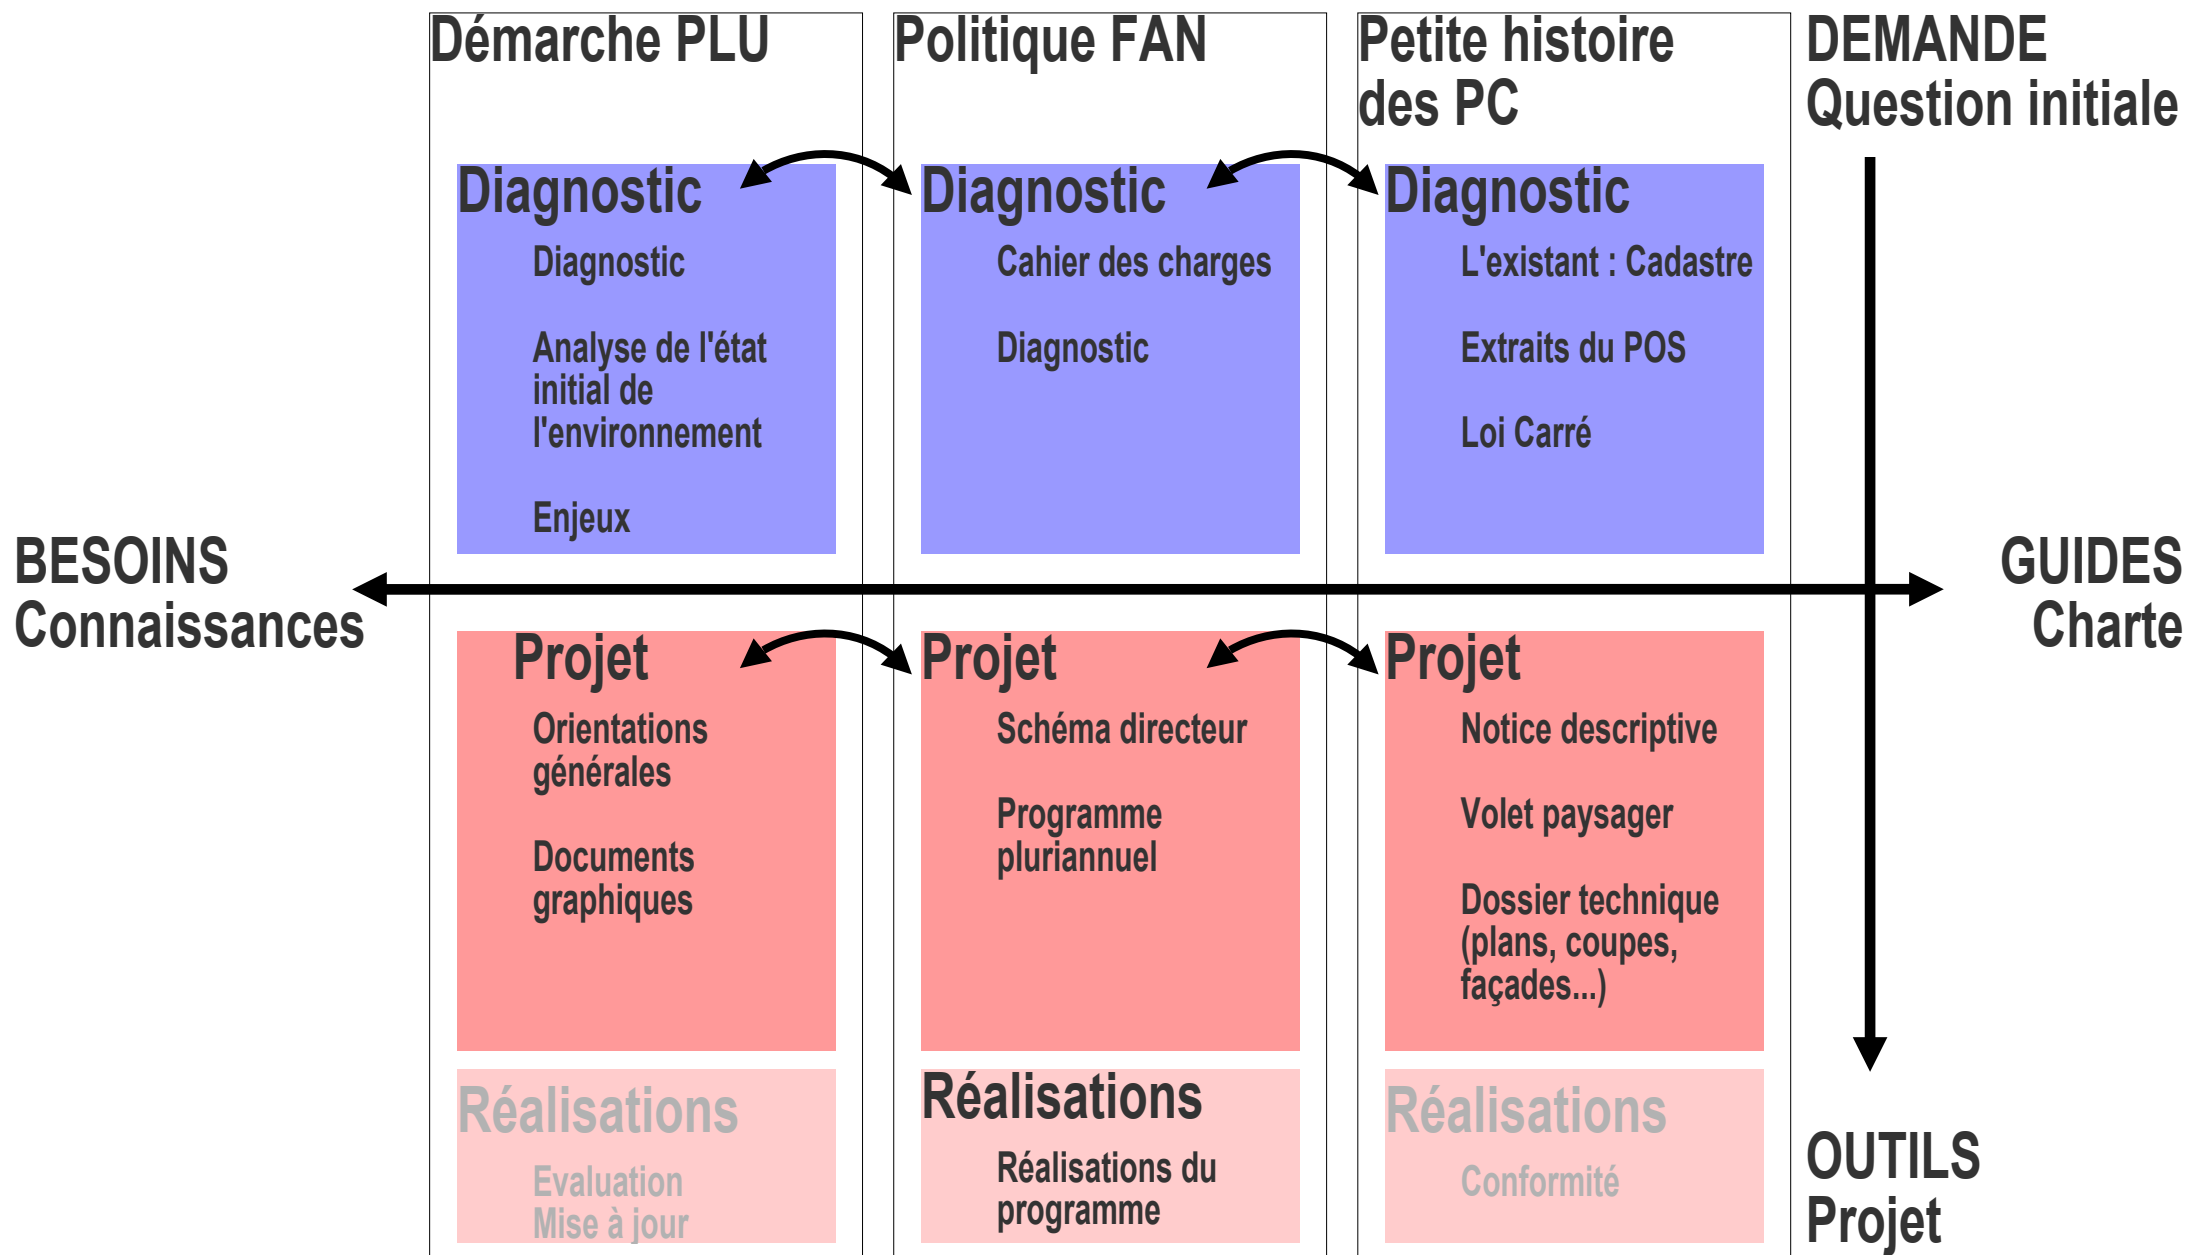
Démarche PLU

Politique FAN

Petite histoire des PC

DEMANDE
Question initiale

Diagnostic

Diagnostic

Analyse de l'état initial de l'environnement

Enjeux

Diagnostic

Cahier des charges

Diagnostic

Diagnostic

L'existant : Cadastre

Extraits du POS

Loi Carré

BESOINS
Connaissances

GUIDES
Charte

Projet

Orientations générales

Documents graphiques

Projet

Schéma directeur

Programme pluriannuel

Projet

Notice descriptive

Volet paysager

Dossier technique (plans, coupes, façades...)

Réalisations

Evaluation
Mise à jour

Réalisations

Réalisations du programme

Réalisations

Conformité

OUTILS
Projet